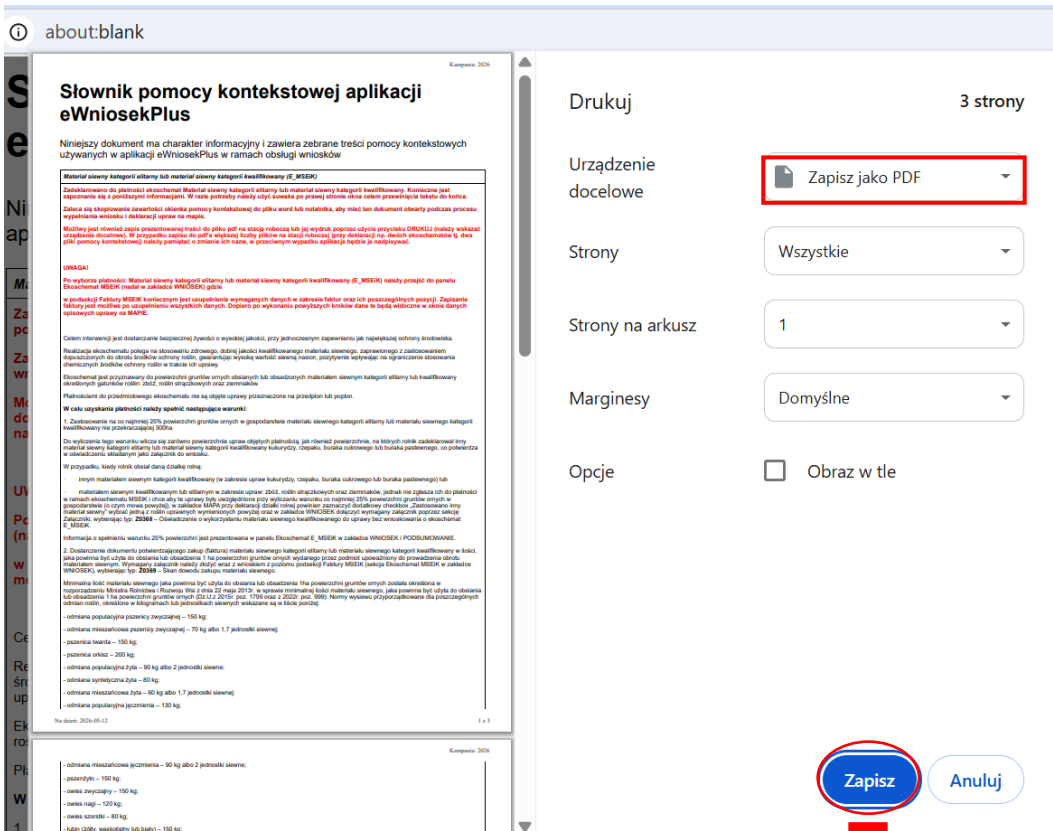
about:blank

Kampania: 2026

Słownik pomocy kontekstowej aplikacji eWniosekPlus

Niniejszy dokument ma charakter informacyjny i zawiera zebrane treści pomocy kontekstowych używanych w aplikacji eWniosekPlus w ramach obsługi wniosków

Materiał siewny kategorii elitarny lub materiał siewny kategorii kwalifikowany (E_MSEIK)

Zadeklarowano do płatności ekoschemat Materiał siewny kategorii elitarny lub materiał siewny kategorii kwalifikowany. Konieczne jest zapoznanie się z poniższymi informacjami. W razie potrzeby należy użyć suwaka po prawej stronie okna aby przeczytać całą treść.

Zaleca się skopiowanie zawartości okienka pomocy kontekstowej do pliku word lub notatnika, aby mieć ten dokument otwarty podczas procesu wypełniania wniosku i deklaracji upraw na mapie.

Możliwy jest również zapis prezentowanej treści do pliku pdf na stacji roboczej lub jej wydruk poprzez użycie przycisku DRUKUJ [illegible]

UWAGA!

Po wyborze płatności: Materiał siewny kategorii elitarny lub materiał siewny kategorii kwalifikowany (E_MSEIK) należy przejść do panelu Ekoschemat MSEIK (nadal w zakładce WNIOSEK) gdzie

w podsekcji Faktury MSEIK konieczny jest uzupełnienie wymaganych danych w zakresie faktur oraz ich poszczególnych pozycji. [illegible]

Celem interwencji jest dostarczanie bezpiecznej żywności o wysokiej jakości, przy jednoczesnym zapewnieniu jak największej ochrony środowiska.

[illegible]

Płatnościami do przedmiotowego ekoschematu nie są objęte uprawy przeznaczone na przedplon lub poplon.

W celu uzyskania płatności należy spełnić następujące warunki:

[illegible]

- odmiana populacyjna pszenicy zwyczajnej – 150 kg;
- odmiana mieszańcowa pszenicy zwyczajnej – 70 kg albo 1,7 jednostki siewnej;
- pszenica twarda – 150 kg;
- pszenica orkisz – 200 kg;
- odmiana populacyjna żyta – 90 kg albo 2 jednostki siewne;
- odmiana syntetyczna żyta – 80 kg;
- odmiana mieszańcowa żyta – 60 kg albo 1,7 jednostki siewnej
- odmiana populacyjna jęczmienia – 130 kg;

Na dzień: 2026-05-12 1 z 3

Kampania: 2026

- odmiana mieszańcowa jęczmienia – 90 kg albo 2 jednostki siewne;
- pszenżyto – 150 kg;
- owies zwyczajny – 150 kg;
- owies nagi – 120 kg;
- owies szorstki – 80 kg;
- łubin (żółty, wąskolistny lub biały) – 150 kg;

Drukuj
3 strony
Urządzenie docelowe
Zapisz jako PDF
Strony
Wszystkie
Strony na arkusz
1
Marginesy
Domyślne
Opcje
Obraz w tle
Zapisz
Anuluj